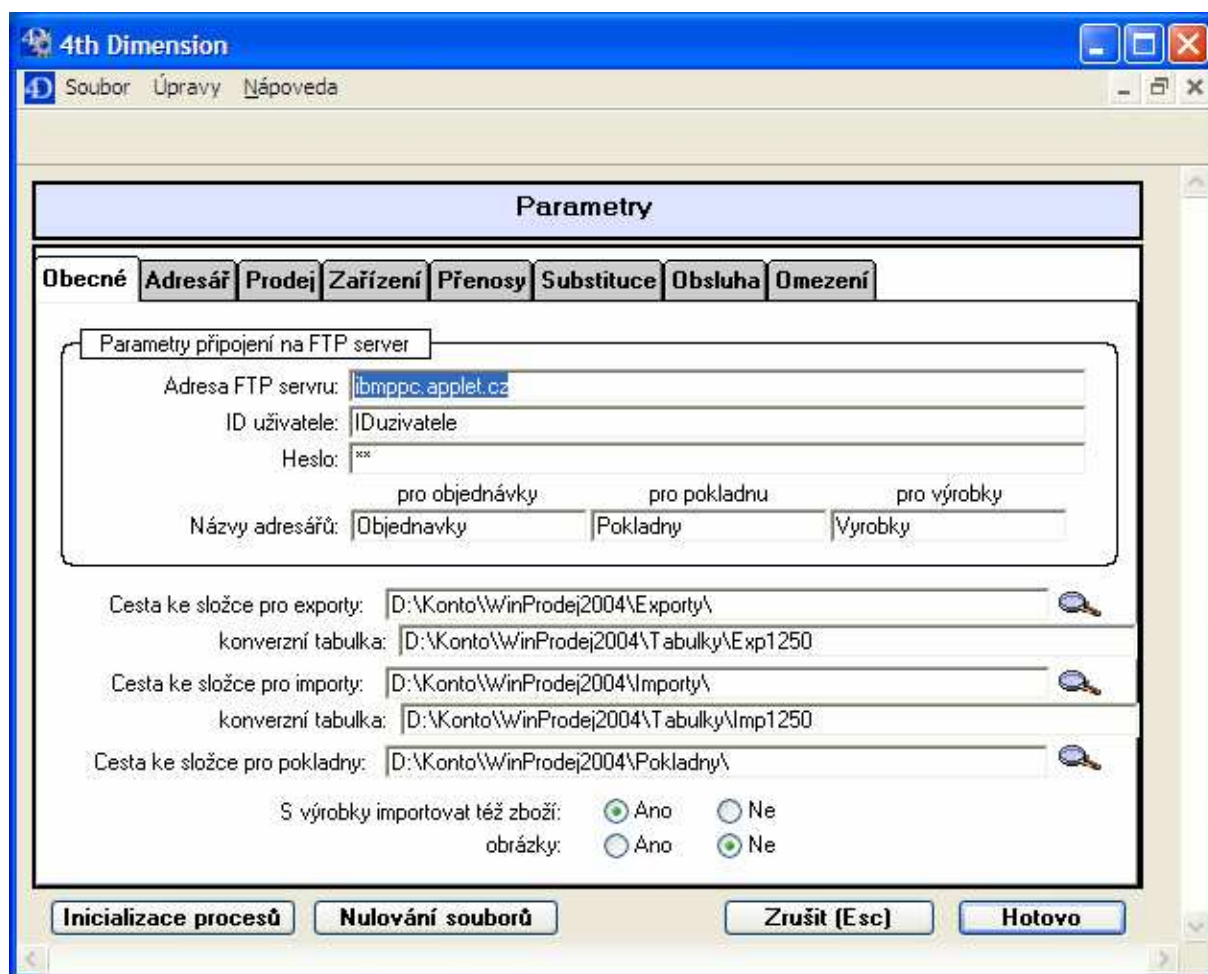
4th Dimension

Soubor Úpravy Nápoveda

Parametry

Obecné | Adresář | Prodej | Zařízení | Přenosy | Substituce | Obsluha | Omezení

Parametry připojení na FTP server

Adresa FTP servru: ibmppc.applet.cz

ID uživatele: IDuzivatele

Heslo: **

pro objednávky pro pokladnu pro výrobky

Názvy adresářů: Objednavky Pokladny Vyrobky

Cesta ke složce pro exporty: D:\Konto\WinProdej2004\Exporty\

konverzní tabulka: D:\Konto\WinProdej2004\Tabulky\Exp1250

Cesta ke složce pro importy: D:\Konto\WinProdej2004\Importy\

konverzní tabulka: D:\Konto\WinProdej2004\Tabulky\Imp1250

Cesta ke složce pro pokladny: D:\Konto\WinProdej2004\Pokladny\

S výrobky importovat též zboží: Ano Ne

obrázky: Ano Ne

Inicializace procesů | Nulování souborů | Zrušit (Esc) | Hotovo